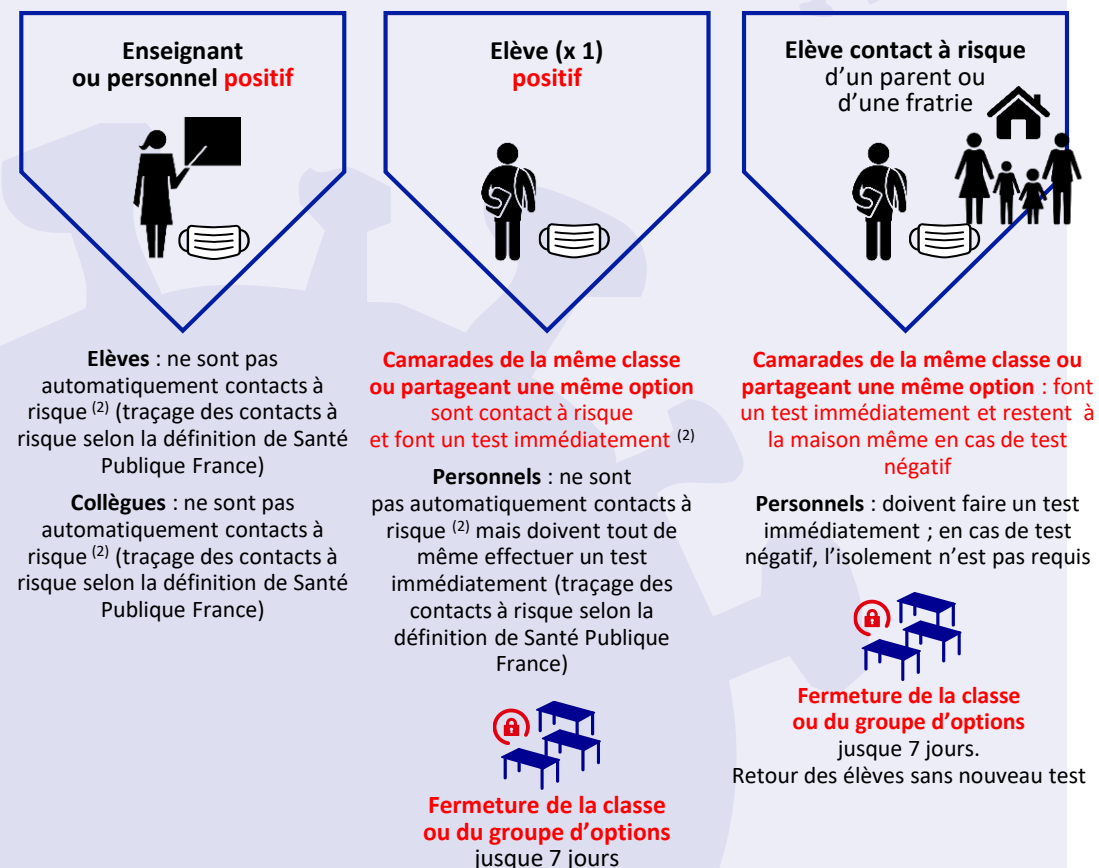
Enseignant ou personnel positif

Elève (x 1) positif

Elève contact à risque d'un parent ou d'une fratrie

Elèves : ne sont pas automatiquement contacts à risque $^{(2)}$ (traçage des contacts à risque selon la définition de Santé Publique France)

Collègues : ne sont pas automatiquement contacts à risque $^{(2)}$ (traçage des contacts à risque selon la définition de Santé Publique France)

Camarades de la même classe ou partageant une même option sont contact à risque et font un test immédiatement $^{(2)}$

Personnels : ne sont pas automatiquement contacts à risque $^{(2)}$ mais doivent tout de même effectuer un test immédiatement (traçage des contacts à risque selon la définition de Santé Publique France)

Fermeture de la classe ou du groupe d'options jusque 7 jours

Camarades de la même classe ou partageant une même option : font un test immédiatement et restent à la maison même en cas de test négatif

Personnels : doivent faire un test immédiatement ; en cas de test négatif, l'isolement n'est pas requis

Fermeture de la classe ou du groupe d'options jusque 7 jours. Retour des élèves sans nouveau test